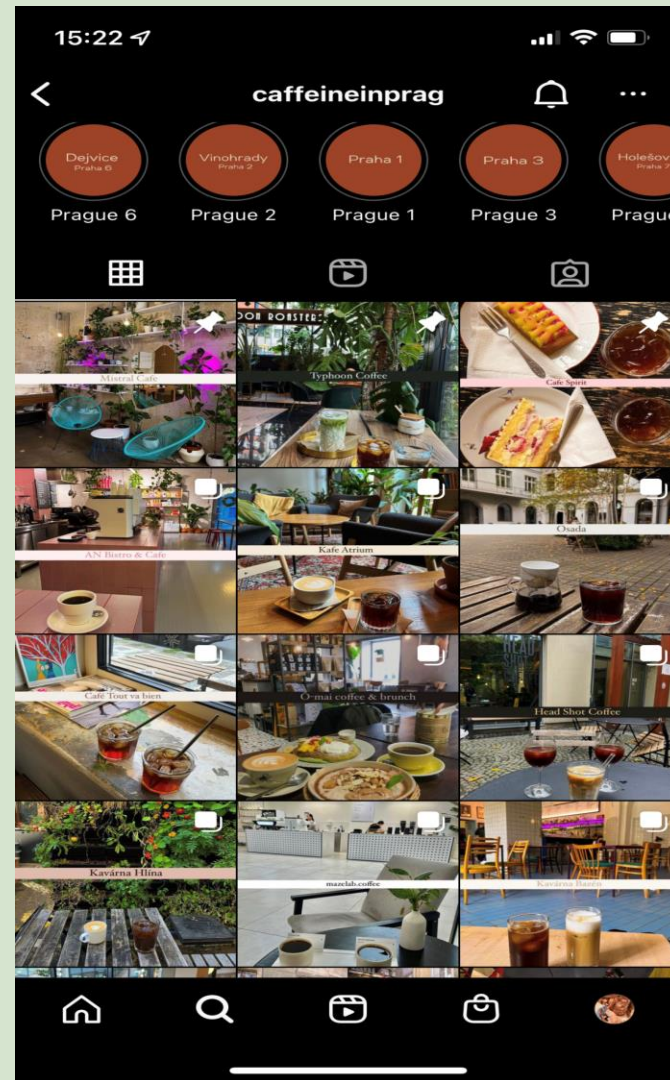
15:22

caffeineinprag

Dejvice
Praha 6
Prague 6

Vinohrady
Praha 2
Prague 2

Praha 1
Prague 1

Praha 3
Prague 3

Holešov
Praha 7
Pragu

Mistral Café

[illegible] ROASTER
Typhoon Coffee

Cafe Spirit

AN Bistro & Cafe

Kafe Atrium

Osada

Café Tout va bien

O-mai coffee & brunch

Head Shot Coffee

Kavárna Hlína

mazelab.coffee

Kavárna Baréo